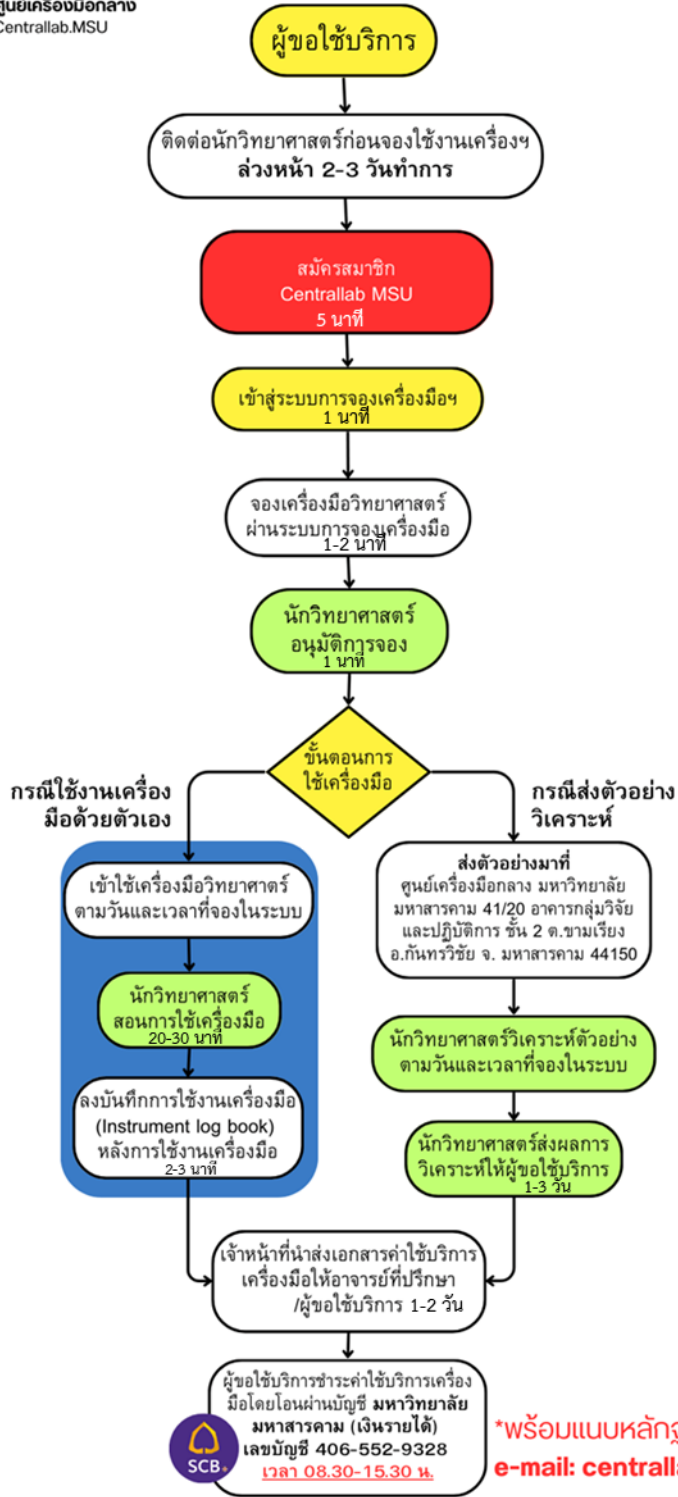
ศูนย์เครื่องมือกลาง
Centrallab.MSU

ผู้ขอใช้บริการ

ติดต่อนักวิทยาศาสตร์ก่อนจองใช้งานเครื่องฯ ล่วงหน้า 2-3 วันทำการ

สมัครสมาชิก Centrallab MSU 5 นาที

เข้าสู่ระบบการจองเครื่องมือฯ 1 นาที

จองเครื่องมือวิทยาศาสตร์ ผ่านระบบการจองเครื่องมือ 1-2 นาที

นักวิทยาศาสตร์ อนุมัติการจอง 1 นาที

ขั้นตอนการใช้เครื่องมือ

กรณีใช้งานเครื่องมือด้วยตัวเอง

เข้าใช้เครื่องมือวิทยาศาตร์ ตามวันและเวลาที่จองในระบบ

นักวิทยาศาสตร์ สอนการใช้เครื่องมือ 20-30 นาที

ลงบันทึกการใช้งานเครื่องมือ (Instrument log book) หลังการใช้งานเครื่องมือ 2-3 นาที

กรณีส่งตัวอย่างวิเคราะห์

ส่งตัวอย่างมาที่
ศูนย์เครื่องมือกลาง มหาวิทยาลัยมหาสารคาม 41/20 อาคารกลุ่มวิจัยและปฏิบัติการ ชั้น 2 ต.ขามเรียง อ.กันทรวิชัย จ. มหาสารคาม 44150

นักวิทยาศาสตร์วิเคราะห์ตัวอย่าง ตามวันและเวลาที่จองในระบบ

นักวิทยาศาสตร์ส่งผลการวิเคราะห์ให้ผู้ขอใช้บริการ 1-3 วัน

เจ้าหน้าที่นำส่งเอกสารค่าใช้บริการเครื่องมือให้อาจารย์ที่ปรึกษา /ผู้ขอใช้บริการ 1-2 วัน

ผู้ขอใช้บริการชำระค่าใช้บริการเครื่องมือโดยโอนผ่านบัญชี มหาวิทยาลัยมหาสารคาม (เงินรายได้)
เลขบัญชี 406-552-9328
เวลา 08.30-15.30 น.

SCB

*พร้อมแนบหลัก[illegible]
e-mail: centrall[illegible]